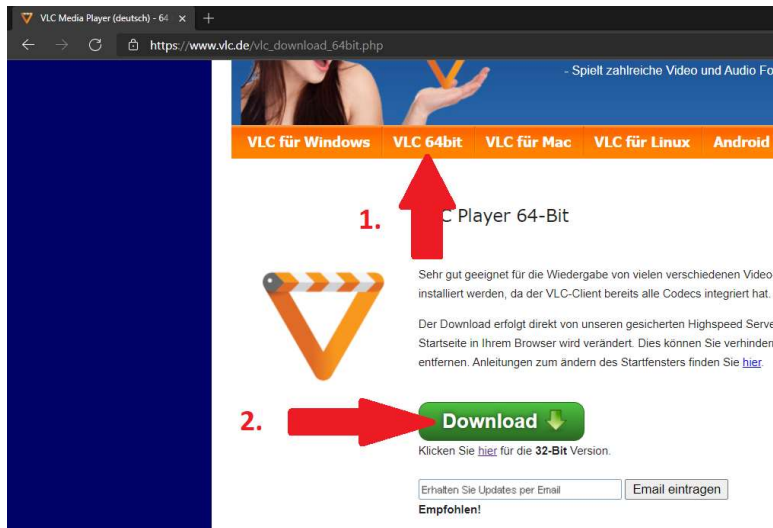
VLC Media Player (deutsch) - 64 ×

https://www.vlc.de/vlc_download_64bit.php

- Spielt zahlreiche Video und Audio Fo

VLC für Windows | VLC 64bit | VLC für Mac | VLC für Linux | Android

1.

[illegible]C Player 64-Bit

Sehr gut geeignet für die Wiedergabe von vielen verschiedenen Video installiert werden, da der VLC-Client bereits alle Codecs integriert hat.

Der Download erfolgt direkt von unseren gesicherten Highspeed Serve Startseite in Ihrem Browser wird verändert. Dies können Sie verhinden entfernen. Anleitungen zum ändern des Startfensters finden Sie hier.

2.

Download

Klicken Sie hier für die 32-Bit Version.

Erhalten Sie Updates per Email

Email eintragen

Empfohlen!